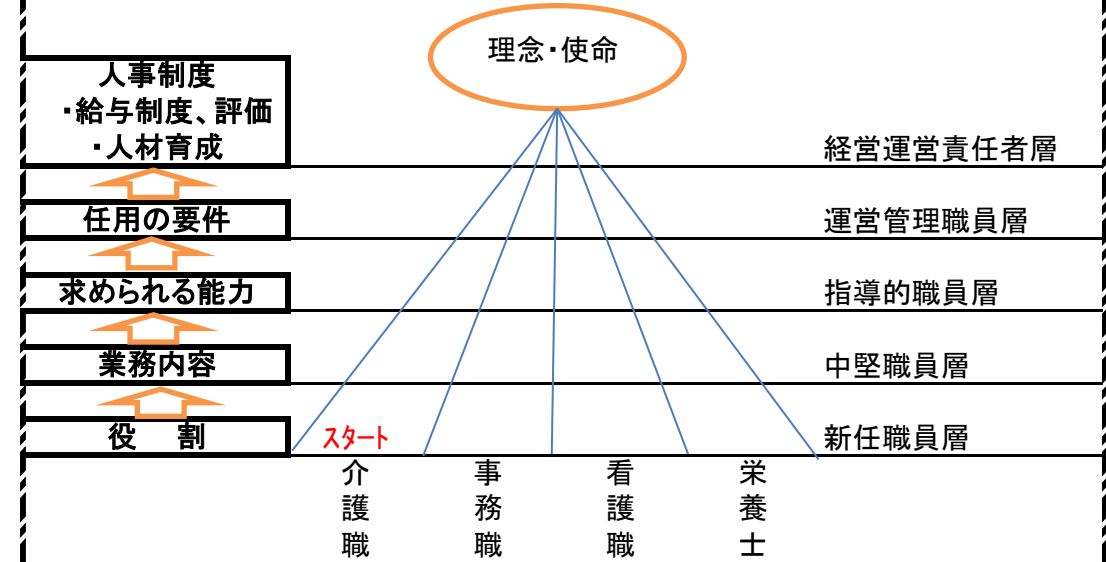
理念・使命

人事制度
・給与制度、評価
・人材育成

任用の要件

求められる能力

業務内容

役　割

経営運営責任者層

運営管理職員層

指導的職員層

中堅職員層

新任職員層

スタート

介護職

事務職

看護職

栄養士